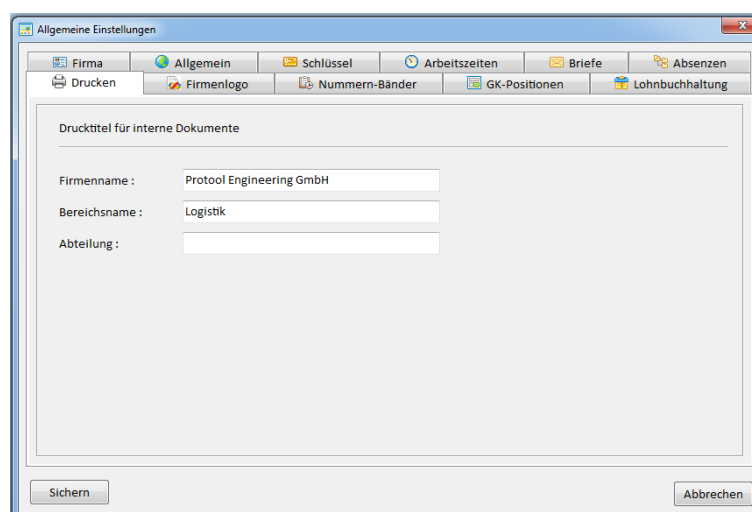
Allgemeine Einstellungen

Firma | Allgemein | Schlüssel | Arbeitszeiten | Briefe | Absenzen

Drucken | Firmenlogo | Nummern-Bänder | GK-Positionen | Lohnbuchhaltung

Drucktitel für interne Dokumente

Firmenname : Protool Engineering GmbH

Bereichsname : Logistik

Abteilung :

Sichern

Abbrechen